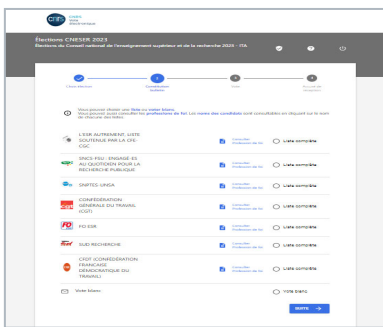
Élections CNESER 2023
Élections du Conseil national de l'enseignement supérieur et de la recherche 2023 - ITA

Choix élection
Consultation listes
Vote
Accusé de réception

Vous pouvez choisir une liste ou voter blanc.
Vous pouvez aussi consulter les professions de foi. Les noms des candidats sont consultables en cliquant sur le nom de chacune des listes.

| | | |
|---|---|---|
| L'ESR AUTREMENT, LISTE SOUTENUE PAR LA CFE-CGC | Consulter Profession de foi | Liste complète |
| SNCS-FSU : ENGAGÉ·ES AU QUOTIDIEN POUR LA RECHERCHE PUBLIQUE | Consulter Profession de foi | Liste complète |
| SNPTES UNSA | Consulter Profession de foi | Liste complète |
| CONFÉDÉRATION GÉNÉRALE DU TRAVAIL (CGT) | Consulter Profession de foi | Liste complète |
| FO ESR | Consulter Profession de foi | Liste complète |
| SUD RECHERCHE | Consulter Profession de foi | Liste complète |
| CFDT (CONFÉDÉRATION FRANÇAISE DÉMOCRATIQUE DU TRAVAIL) | Consulter Profession de foi | Liste complète |
| Vote blanc | | Vote blanc |

SUITE →